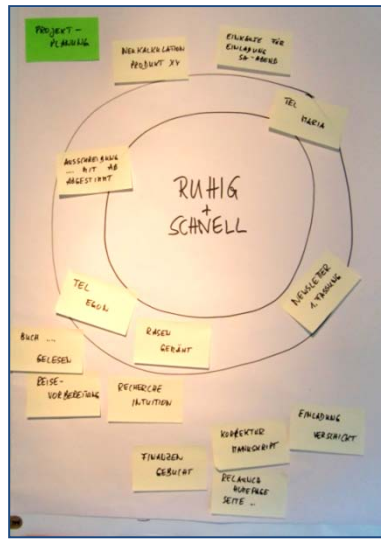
PROJEKT-PLANUNG

NEU KALKULATION PRODUKT XY

EINKAUFE FÜR EINLADUNG SA-ABEND

TEL MARIA

AUSSCHREIBUNG ... MIT AB ABGESTIMMT

RUHIG + SCHNELL

NEWSLETTER 4. TAGUNG

TEL EGON

RASEN GEMÄHT

BUCH ... GELESEN

REISE-VORBEREITUNG

RECHERCHE INTUITION

EINLADUNG VERSCHICKT

KORREKTUR MANUSKRIPT

FINANZEN GEBUCHT

RELAUNCH HOMEPAGE SEITE ...